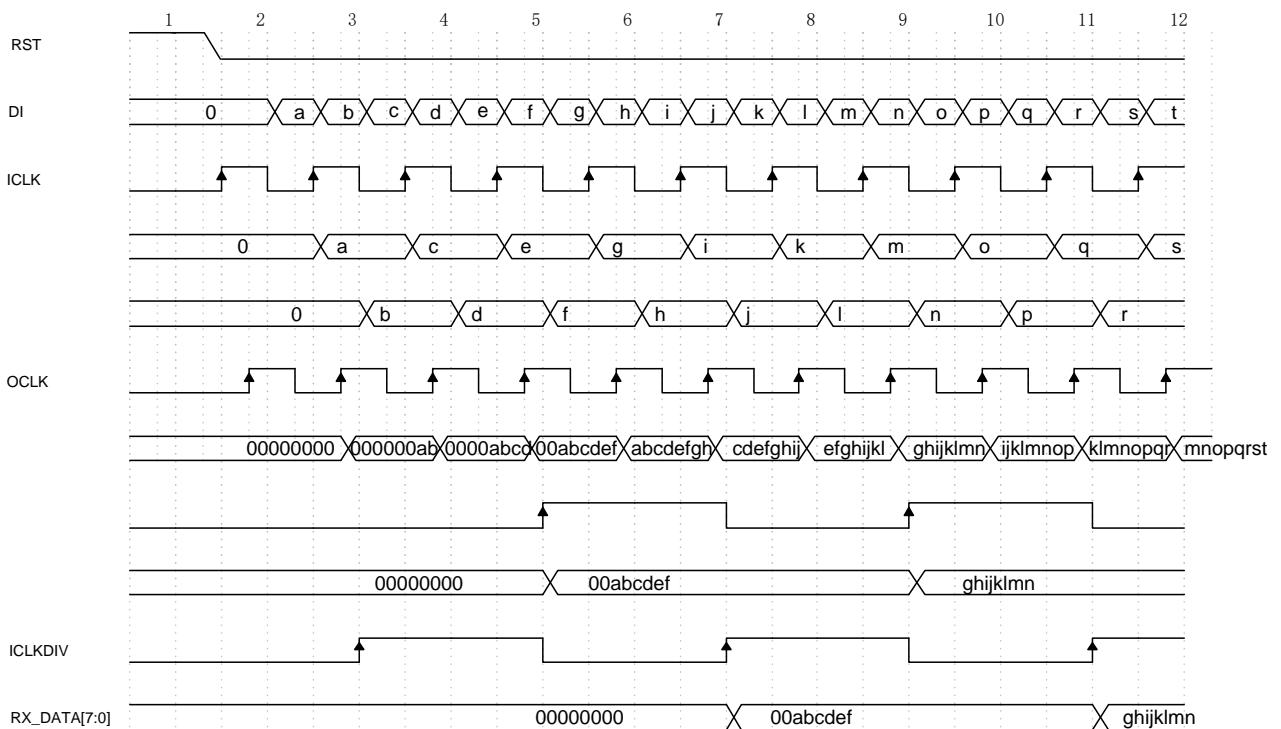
1 2 3 4 5 6 7 8 9 10 11 12

RST

DI
0 a b c d e f g h i j k l m n o p q r s t

ICLK

0 a c e g i k m o q s

0 b d f h j l n p r

OCLK

00000000 000000ab 0000abcd 00abcdef abcdefgh cdefghij efghijkl ghijklmn ijklmnop klmnopqr mnopqrst

00000000 00abcdef ghijklmn

ICLKDIV

RX_DATA[7:0]
00000000 00abcdef ghijklmn